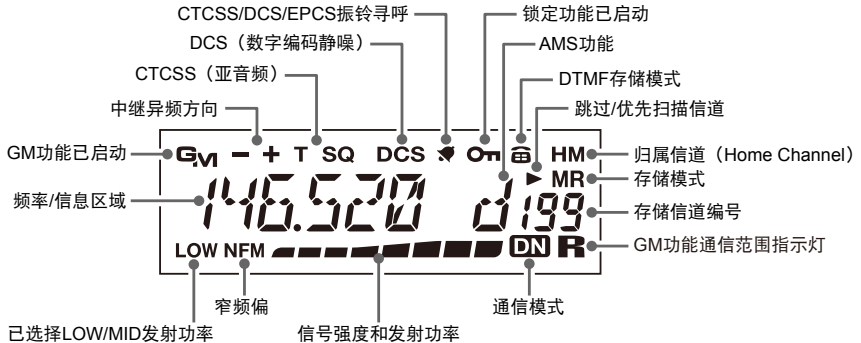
CTCSS/DCS/EPCS振铃寻呼
锁定功能已启动
DCS（数字编码静噪）
AMS功能
CTCSS（亚音频）
DTMF存储模式
中继异频方向
跳过/优先扫描信道
GM功能已启动
归属信道（Home Channel）
存储模式
频率/信息区域
存储信道编号
GM功能通信范围指示灯
– + T SQ DCS HM
MR
146.520 d199
LOW NFM DN R
窄频偏
通信模式
已选择LOW/MID发射功率
信号强度和发射功率